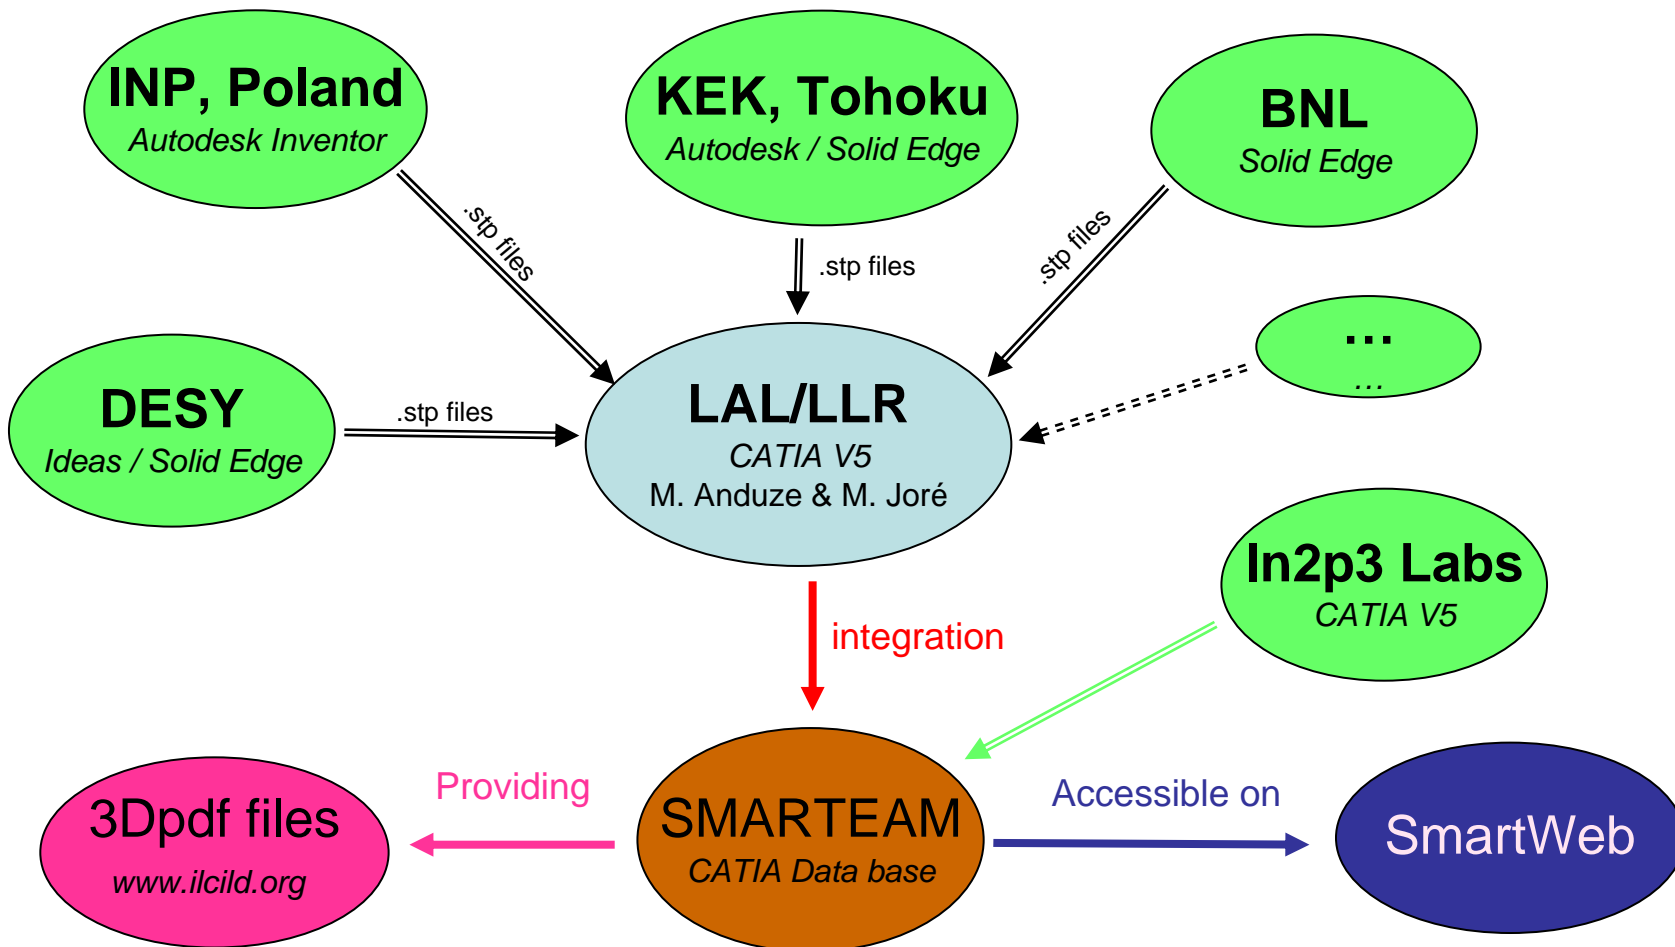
INP, Poland
Autodesk Inventor

KEK, Tohoku
Autodesk / Solid Edge

BNL
Solid Edge

.stp files

.stp files

.stp files

DESY
Ideas / Solid Edge

.stp files

LAL/LLR
CATIA V5
M. Anduze & M. Joré

...
...

In2p3 Labs
CATIA V5

integration

Providing

Accessible on

3Dpdf files
www.ilcild.org

SMARTEAM
CATIA Data base

SmartWeb